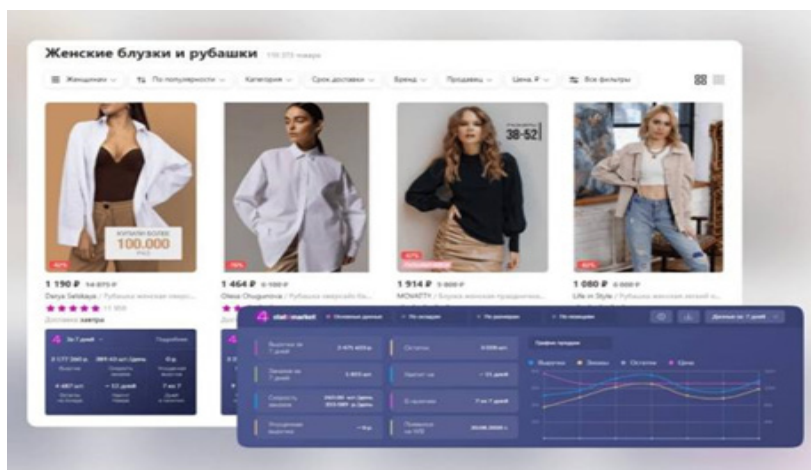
Женские блузки и рубашки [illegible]

Женщинам ⌄ По популярности ⌄ Категория ⌄ Срок доставки ⌄ Бренд ⌄ Продавец ⌄ Цена, ₽ ⌄ Все фильтры

КУПИЛИ БОЛЕЕ
100.000
РАЗ

38-52

1 190 ₽ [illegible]
Darya Selskaya / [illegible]
Доставка завтра

1 464 ₽ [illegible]
Olesa Chugunova / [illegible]

1 914 ₽ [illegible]
MOVATTY / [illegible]

1 080 ₽ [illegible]
Life in Style / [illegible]

stat4market Основные данные По складам По размерам По неделям Данные за 7 дней

Выручка за 7 дней 3 475 420 ₽
Остатки 8 559 шт.
Заказов за 7 дней 3 403 шт.
Оборот за ~ 51 дней
Скорость заказов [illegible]
В наличии 7 из 7 дней
Упущенная выручка ~ 0 ₽
Появился на WB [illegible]

График продаж
Выручка Заказы Остатки Цена